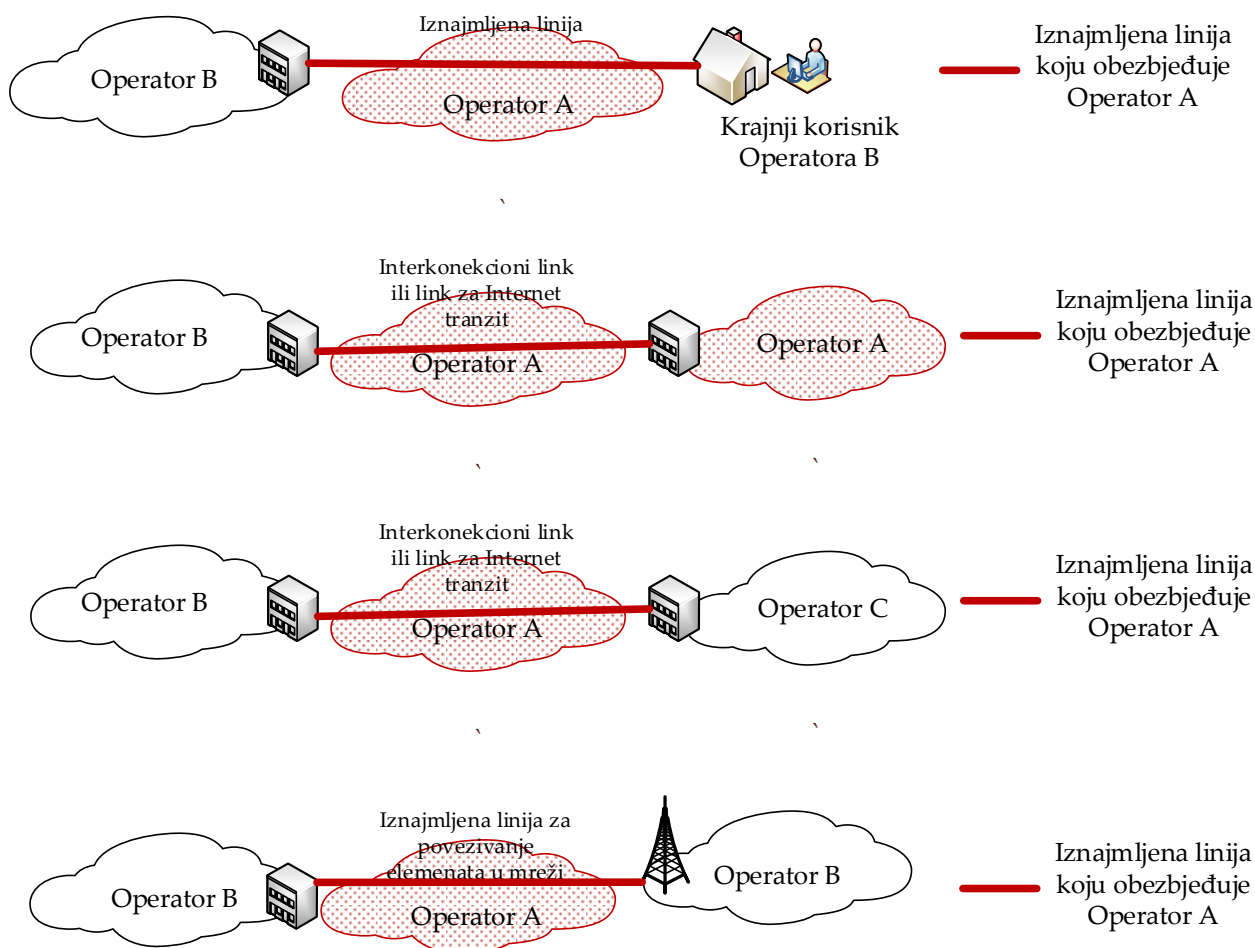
Iznajmljena linija

Operator B

Operator A

Krajnji korisnik Operatora B

Iznajmljena linija koju obezbjeđuje Operator A

Interkonekcioni link ili link za Internet tranzit

Operator B

Operator A

Operator A

Iznajmljena linija koju obezbjeđuje Operator A

Interkonekcioni link ili link za Internet tranzit

Operator B

Operator A

Operator C

Iznajmljena linija koju obezbjeđuje Operator A

Iznajmljena linija za povezivanje elemenata u mreži

Operator B

Operator A

Operator B

Iznajmljena linija koju obezbjeđuje Operator A